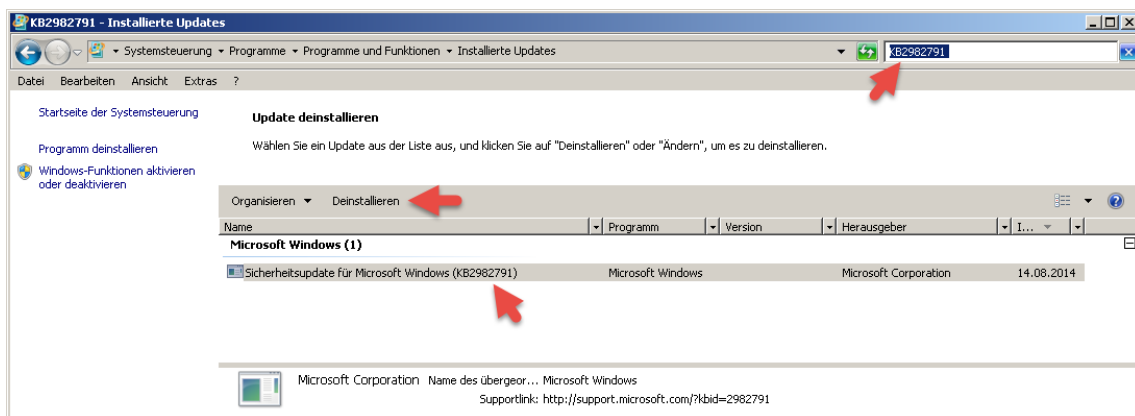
KB2982791 - Installierte Updates

Systemsteuerung ▸ Programme ▸ Programme und Funktionen ▸ Installierte Updates

KB2982791

Datei Bearbeiten Ansicht Extras ?

Startseite der Systemsteuerung

Programm deinstallieren

Windows-Funktionen aktivieren oder deaktivieren

Update deinstallieren

Wählen Sie ein Update aus der Liste aus, und klicken Sie auf "Deinstallieren" oder "Ändern", um es zu deinstallieren.

Organisieren ▾ Deinstallieren

| Name | Programm | Version | Herausgeber | I... |
|---|---|---|---|---|
| Microsoft Windows (1) | | | | |
| Sicherheitsupdate für Microsoft Windows (KB2982791) | Microsoft Windows | | Microsoft Corporation | 14.08.2014 |

Microsoft Corporation Name des übergeor... Microsoft Windows
Supportlink: http://support.microsoft.com/?kbid=2982791